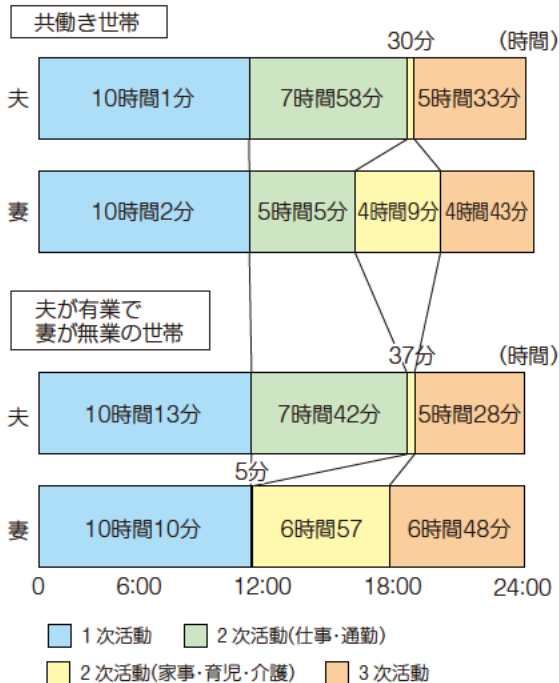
共働き世帯

30分 (時間)

夫 10時間1分 7時間58分 5時間33分

妻 10時間2分 5時間5分 4時間9分 4時間43分

夫が有業で妻が無業の世帯

37分 (時間)

夫 10時間13分 7時間42分 5時間28分

5分

妻 10時間10分 6時間57 6時間48分

0 6:00 12:00 18:00 24:00

1次活動 2次活動(仕事・通勤)

2次活動(家事・育児・介護) 3次活動